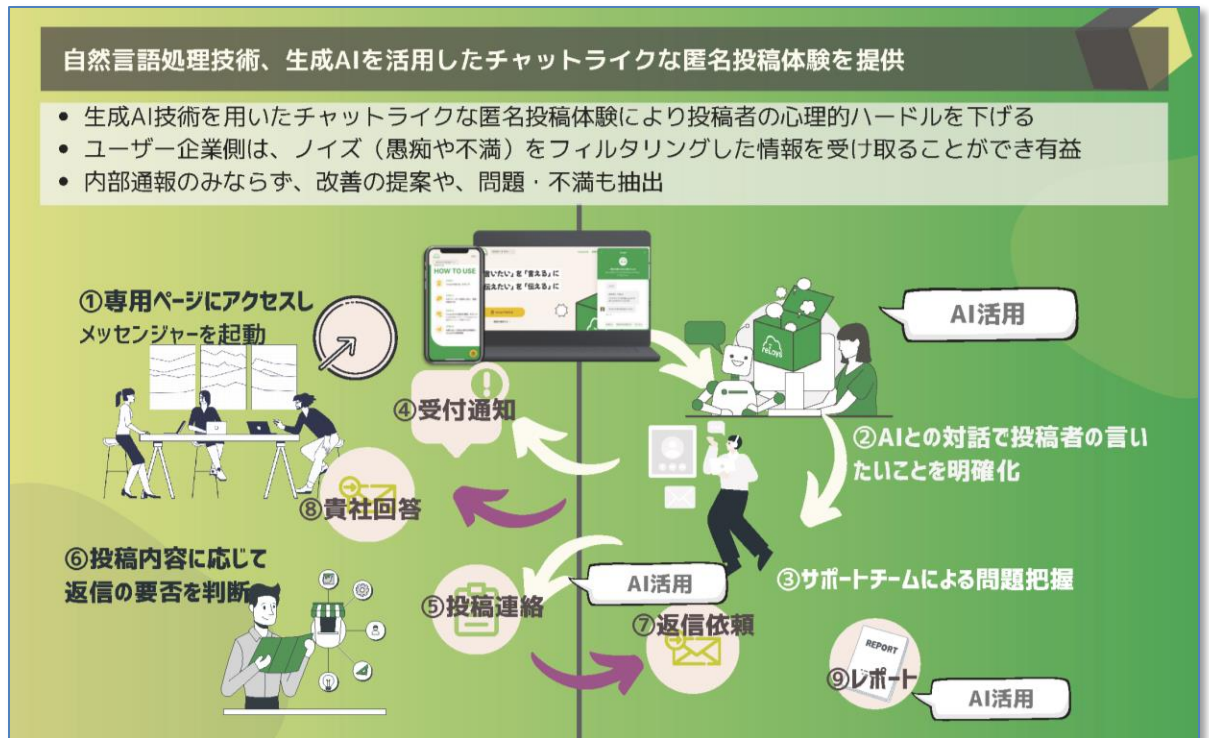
自然言語処理技術、生成AIを活用したチャットライクな匿名投稿体験を提供

- 生成AI技術を用いたチャットライクな匿名投稿体験により投稿者の心理的ハードルを下げる
- ユーザー企業側は、ノイズ（愚痴や不満）をフィルタリングした情報を受け取ることができ有益
- 内部通報のみならず、改善の提案や、問題・不満も抽出

HOW TO USE

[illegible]いたい」を「言える」に
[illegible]えたい」を「伝える」に

①専用ページにアクセスし
メッセンジャーを起動

AI活用

reLoys

④受付通知

②AIとの対話で投稿者の言いたいことを明確化

⑧貴社回答

⑥投稿内容に応じて
返信の要否を判断

AI活用

⑤投稿連絡

③サポートチームによる問題把握

⑦返信依頼

REPORT

⑨レポート

AI活用